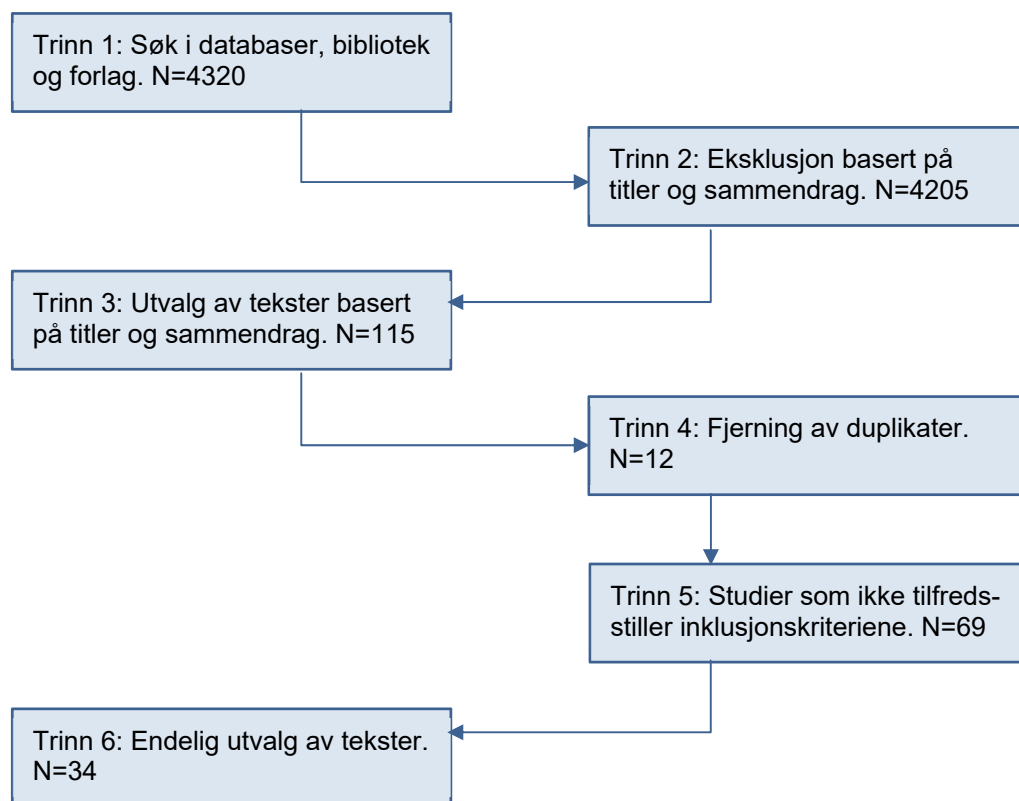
Trinn 1: Søk i databaser, bibliotek og forlag. N=4320

Trinn 2: Eksklusjon basert på titler og sammendrag. N=4205

Trinn 3: Utvalg av tekster basert på titler og sammendrag. N=115

Trinn 4: Fjerning av duplikater. N=12

Trinn 5: Studier som ikke tilfredsstiller inklusjonskriteriene. N=69

Trinn 6: Endelig utvalg av tekster. N=34